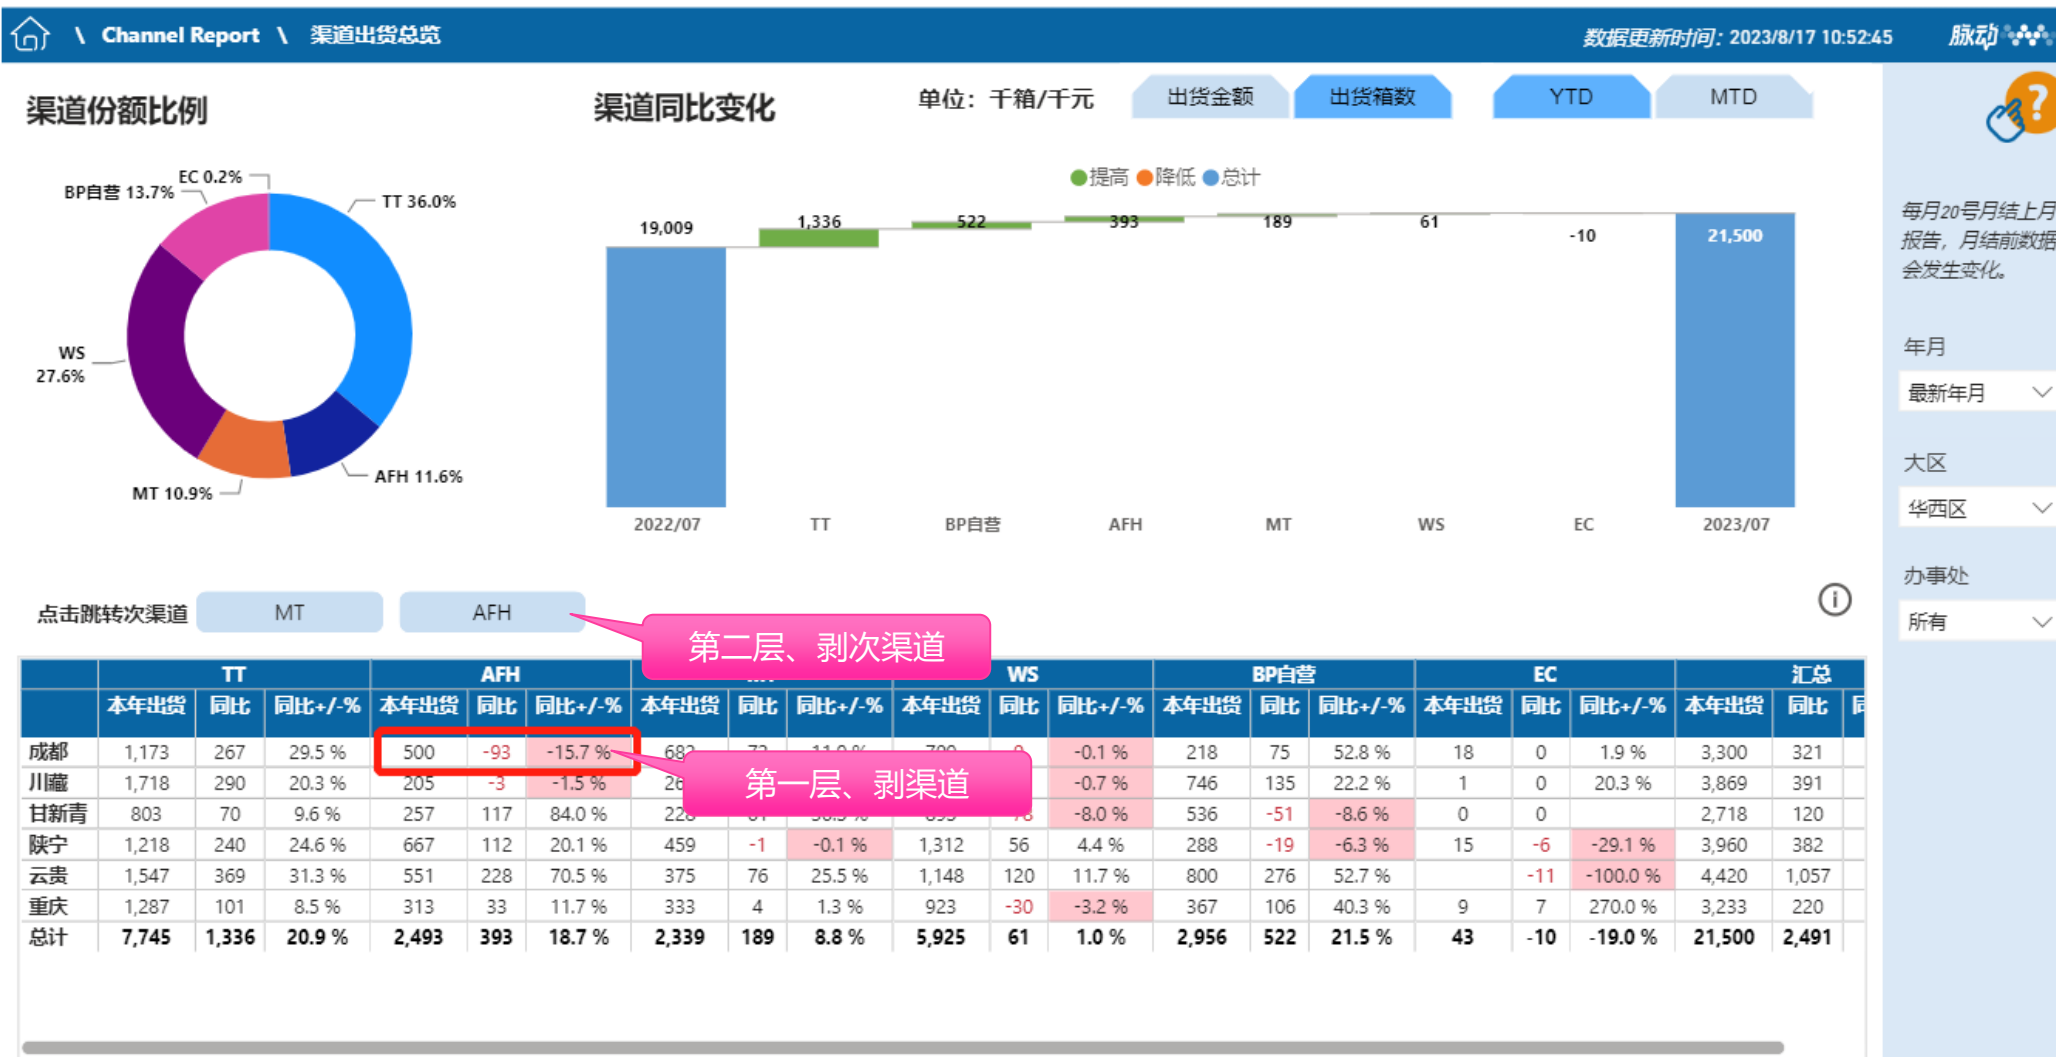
\ Channel Report \ 渠道出货总览

数据更新时间: 2023/8/17 10:52:45

脉动

渠道份额比例

渠道同比变化

单位：千箱/千元

出货金额

出货箱数

YTD

MTD

EC 0.2%

BP自营 13.7%

TT 36.0%

WS 27.6%

AFH 11.6%

MT 10.9%

提高 降低 总计

19,009

1,336

522

393

189

61

-10

21,500

2022/07

TT

BP自营

AFH

MT

WS

EC

2023/07

每月20号月结上月报告，月结前数据会发生变化。

年月

最新年月

大区

华西区

办事处

所有

点击跳转次渠道

MT

AFH

第二层、剥次渠道

第一层、剥渠道

| | TT | | | AFH | | | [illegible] | | | WS | | | BP自营 | | | EC | | | 汇总 | | |
|---|---|---|---|---|---|---|---|---|---|---|---|---|---|---|---|---|---|---|---|---|---|
| | 本年出货 | 同比 | 同比+/-% | 本年出货 | 同比 | 同比+/-% | 本年出货 | 同比 | 同比+/-% | 本年出货 | 同比 | 同比+/-% | 本年出货 | 同比 | 同比+/-% | 本年出货 | 同比 | 同比+/-% | 本年出货 | 同比 | 同 |
| 成都 | 1,173 | 267 | 29.5 % | 500 | -93 | -15.7 % | 68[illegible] | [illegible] | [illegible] | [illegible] | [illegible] | -0.1 % | 218 | 75 | 52.8 % | 18 | 0 | 1.9 % | 3,300 | 321 | |
| 川藏 | 1,718 | 290 | 20.3 % | 205 | -3 | -1.5 % | 26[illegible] | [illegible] | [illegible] | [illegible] | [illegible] | -0.7 % | 746 | 135 | 22.2 % | 1 | 0 | 20.3 % | 3,869 | 391 | |
| 甘新青 | 803 | 70 | 9.6 % | 257 | 117 | 84.0 % | 22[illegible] | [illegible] | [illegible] | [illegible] | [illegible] | -8.0 % | 536 | -51 | -8.6 % | 0 | 0 | | 2,718 | 120 | |
| 陕宁 | 1,218 | 240 | 24.6 % | 667 | 112 | 20.1 % | 459 | -1 | -0.1 % | 1,312 | 56 | 4.4 % | 288 | -19 | -6.3 % | 15 | -6 | -29.1 % | 3,960 | 382 | |
| 云贵 | 1,547 | 369 | 31.3 % | 551 | 228 | 70.5 % | 375 | 76 | 25.5 % | 1,148 | 120 | 11.7 % | 800 | 276 | 52.7 % | | -11 | -100.0 % | 4,420 | 1,057 | |
| 重庆 | 1,287 | 101 | 8.5 % | 313 | 33 | 11.7 % | 333 | 4 | 1.3 % | 923 | -30 | -3.2 % | 367 | 106 | 40.3 % | 9 | 7 | 270.0 % | 3,233 | 220 | |
| 总计 | 7,745 | 1,336 | 20.9 % | 2,493 | 393 | 18.7 % | 2,339 | 189 | 8.8 % | 5,925 | 61 | 1.0 % | 2,956 | 522 | 21.5 % | 43 | -10 | -19.0 % | 21,500 | 2,491 | |